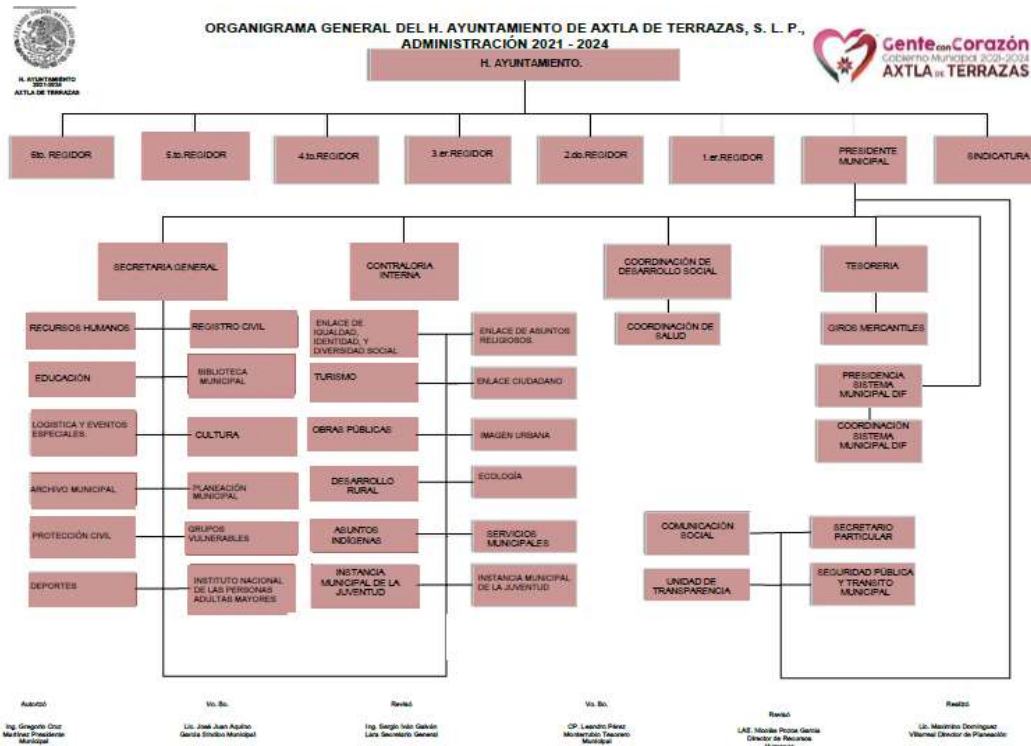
H. AYUNTAMIENTO 2021-2024 AXTLA DE TERRAZAS

ORGANIGRAMA GENERAL DEL H. AYUNTAMIENTO DE AXTLA DE TERRAZAS, S. L. P., ADMINISTRACIÓN 2021 - 2024

Gente con Corazón Gobierno Municipal 2021-2024 AXTLA DE TERRAZAS

H. AYUNTAMIENTO.

6to. REGIDOR

5.to.REGIDOR

4.to.REGIDOR

3.er.REGIDOR

2.do.REGIDOR

1.er.REGIDOR

PRESIDENTE MUNICIPAL

SINDICATURA

SECRETARIA GENERAL

CONTRALORIA INTERNA

COORDINACIÓN DE DESARROLLO SOCIAL

TESORERIA

RECURSOS HUMANOS

REGISTRO CIVIL

ENLACE DE IGUALDAD, IDENTIDAD, Y DIVERSIDAD SOCIAL

ENLACE DE ASUNTOS RELIGIOSOS.

COORDINACIÓN DE SALUD

GIROS MERCANTILES

EDUCACIÓN

BIBLIOTECA MUNICIPAL

TURISMO

ENLACE CIUDADANO

PRESIDENCIA SISTEMA MUNICIPAL DIF

LOGISTICA Y EVENTOS ESPECIALES.

CULTURA

OBRAS PÚBLICAS

IMAGEN URBANA

COORDINACIÓN SISTEMA MUNICIPAL DIF

ARCHIVO MUNICIPAL

PLANEACIÓN MUNICIPAL

DESARROLLO RURAL

ECOLOGÍA

PROTECCIÓN CIVIL

GRUPOS VULNERABLES

ASUNTOS INDÍGENAS

SERVICIOS MUNICIPALES

COMUNICACIÓN SOCIAL

SECRETARIO PARTICULAR

DEPORTES

INSTITUTO NACIONAL DE LAS PERSONAS ADULTAS MAYORES

INSTANCIA MUNICIPAL DE LA JUVENTUD

INSTANCIA MUNICIPAL DE LA JUVENTUD

UNIDAD DE TRANSPARENCIA

SEGURIDAD PÚBLICA Y TRANSITO MUNICIPAL

Autorizó

Ing. Gregorio Cruz Martínez Presidente Municipal

Vo. Bo.

Lic. José Juan Aquino García Síndico Municipal

Revisó

Ing. Sergio Iván Galván Lara Secretario General

Vo. Bo.

CP. Leandro Pérez Montemaño Tesorero Municipal

Revisó

LAE. Nicolás Ponce García Director de Recursos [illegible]

Realizó

Lic. Maximino Domínguez Villarreal Director de Planeación